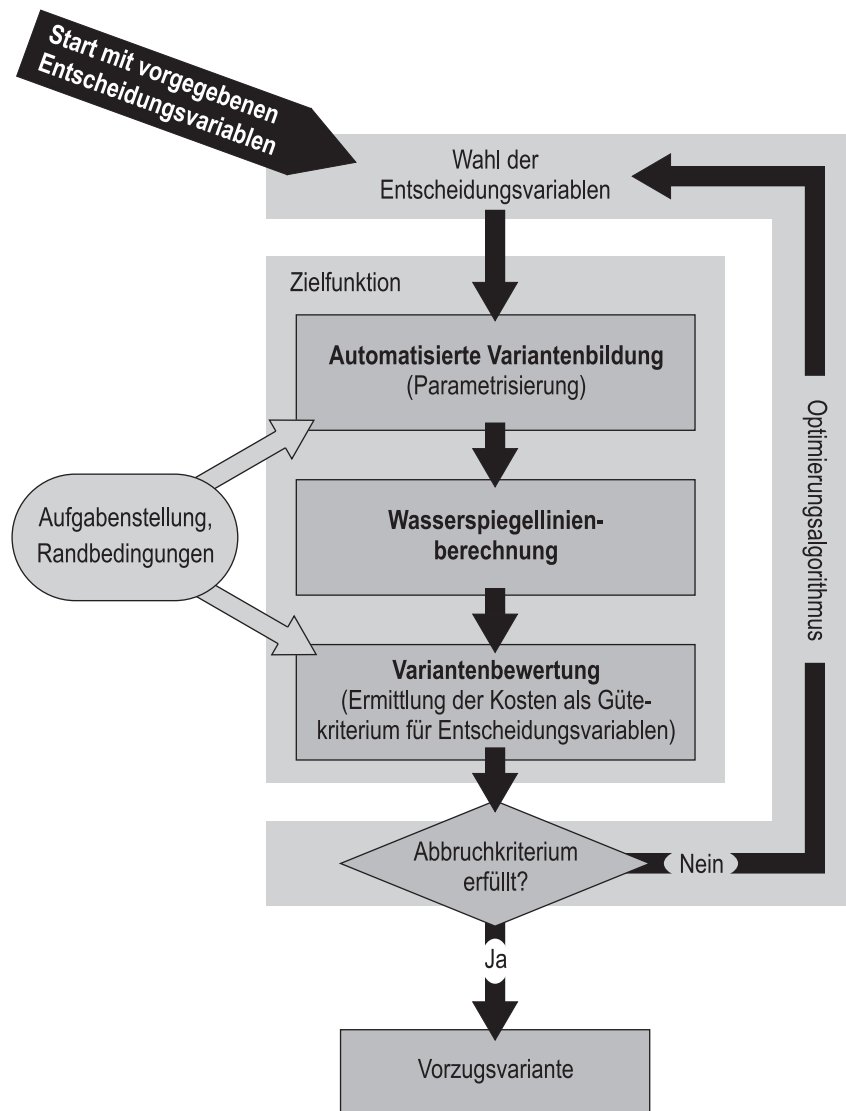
Start mit vorgegebenen Entscheidungsvariablen

Wahl der Entscheidungsvariablen

Zielfunktion

Automatisierte Variantenbildung
(Parametrisierung)

Aufgabenstellung, Randbedingungen

Wasserspiegellinienberechnung

Variantenbewertung
(Ermittlung der Kosten als Gütekriterium für Entscheidungsvariablen)

Optimierungsalgorithmus

Abbruchkriterium erfüllt?

Nein

Ja

Vorzugsvariante